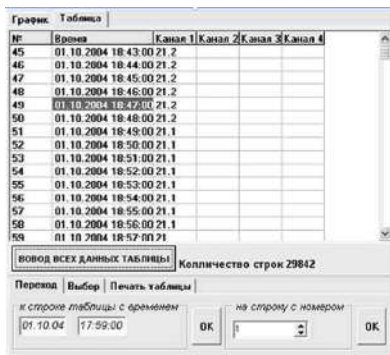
График Таблица

| № | Время | Канал 1 | Канал 2 | Канал 3 | Канал 4 |
|---|---|---|---|---|---|
| 45 | 01.10.2004 18:43:00 | 21.2 | | | |
| 46 | 01.10.2004 18:44:00 | 21.2 | | | |
| 47 | 01.10.2004 18:45:00 | 21.2 | | | |
| 48 | 01.10.2004 18:46:00 | 21.2 | | | |
| 49 | 01.10.2004 18:47:00 | 21.2 | | | |
| 50 | 01.10.2004 18:48:00 | 21.2 | | | |
| 51 | 01.10.2004 18:49:00 | 21.1 | | | |
| 52 | 01.10.2004 18:50:00 | 21.1 | | | |
| 53 | 01.10.2004 18:51:00 | 21.1 | | | |
| 54 | 01.10.2004 18:52:00 | 21.1 | | | |
| 55 | 01.10.2004 18:53:00 | 21.1 | | | |
| 56 | 01.10.2004 18:54:00 | 21.1 | | | |
| 57 | 01.10.2004 18:55:00 | 21.1 | | | |
| 58 | 01.10.2004 18:56:00 | 21.1 | | | |
| 59 | 01.10.2004 18:57:00 | 21 | | | |

ВОВОД ВСЕХ ДАННЫХ ТАБЛИЦЫ Колличество строк 29842

Переход Выбор Печать таблицы

к строке таблицы с временем 01.10.04 17:59:00 OK

на строку с номером 1 OK